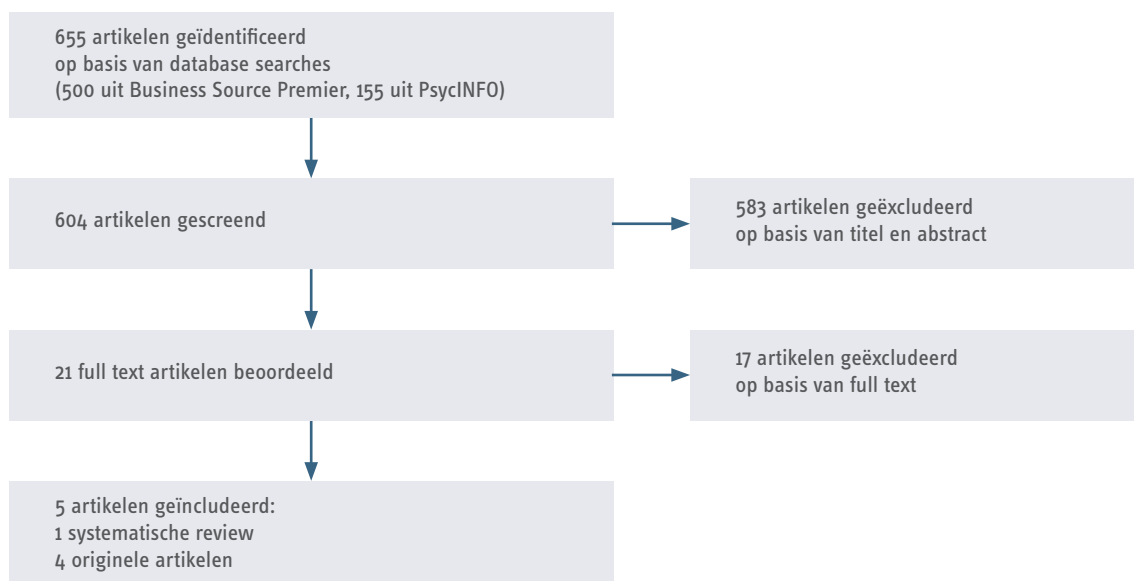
655 artikelen geïdentificeerd
op basis van database searches
(500 uit Business Source Premier, 155 uit PsycINFO)

604 artikelen gescreend

583 artikelen geëxcludeerd
op basis van titel en abstract

21 full text artikelen beoordeeld

17 artikelen geëxcludeerd
op basis van full text

5 artikelen geïncludeerd:
1 systematische review
4 originele artikelen